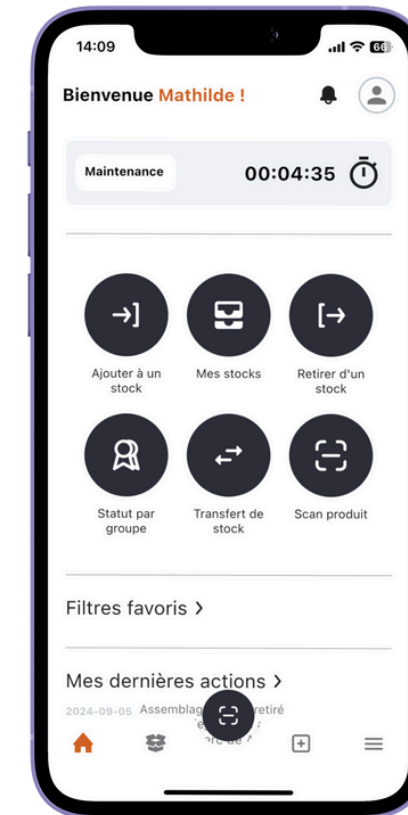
14:09

66

Bienvenue Mathilde !

Maintenance

00:04:35

Ajouter à un stock

Mes stocks

Retirer d'un stock

Statut par groupe

Transfert de stock

Scan produit

Filtres favoris >

Mes dernières actions >

2024-09-05 Assemblag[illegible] retiré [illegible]